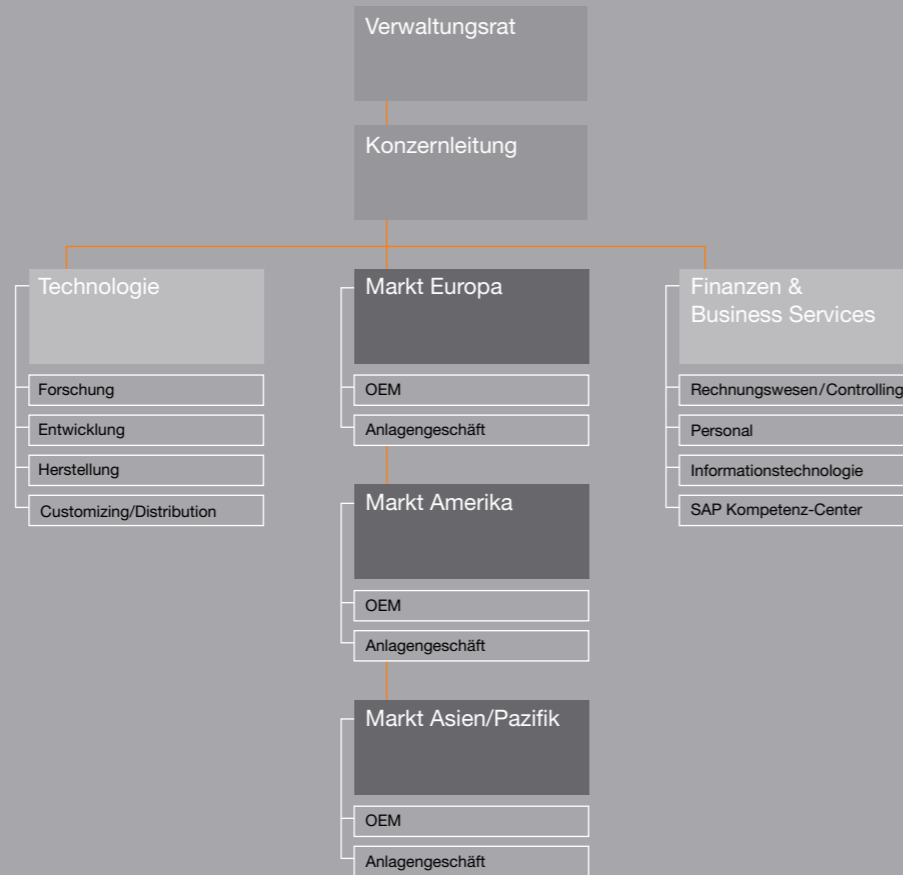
Verwaltungsrat

Konzernleitung

Technologie

Forschung

Entwicklung

Herstellung

Customizing/Distribution

Markt Europa

OEM

Anlagengeschäft

Markt Amerika

OEM

Anlagengeschäft

Markt Asien/Pazifik

OEM

Anlagengeschäft

Finanzen & Business Services

Rechnungswesen/Controlling

Personal

Informationstechnologie

SAP Kompetenz-Center